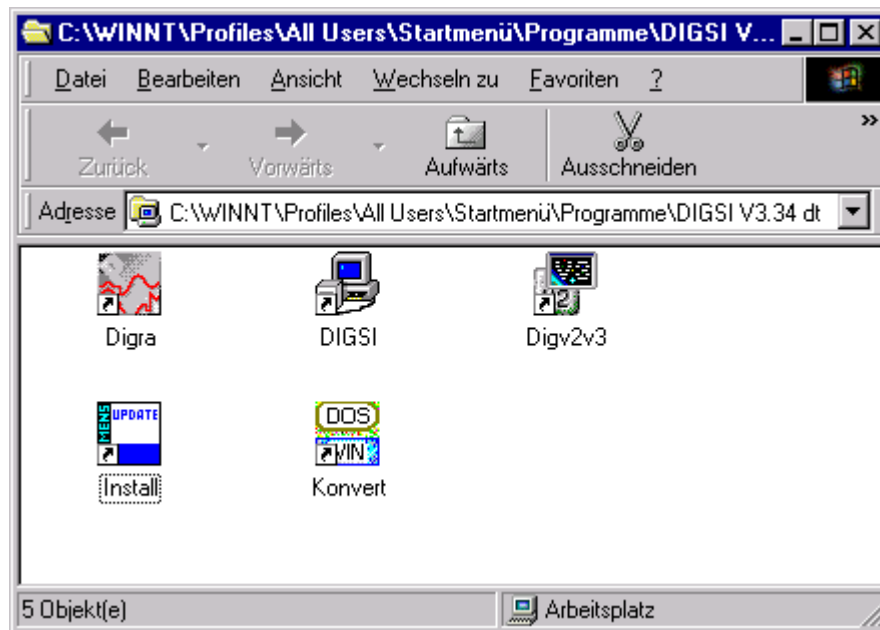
C:\WINNT\Profiles\All Users\Startmenü\Programme\DIGSI V...

Datei Bearbeiten Ansicht Wechseln zu Favoriten ?

Zurück Vorwärts Aufwärts Ausschneiden »

Adresse C:\WINNT\Profiles\All Users\Startmenü\Programme\DIGSI V3.34 dt

Digra DIGSI Digv2v3

UPDATE MENS

Install

DOS WIN

Konvert

5 Objekt(e) Arbeitsplatz